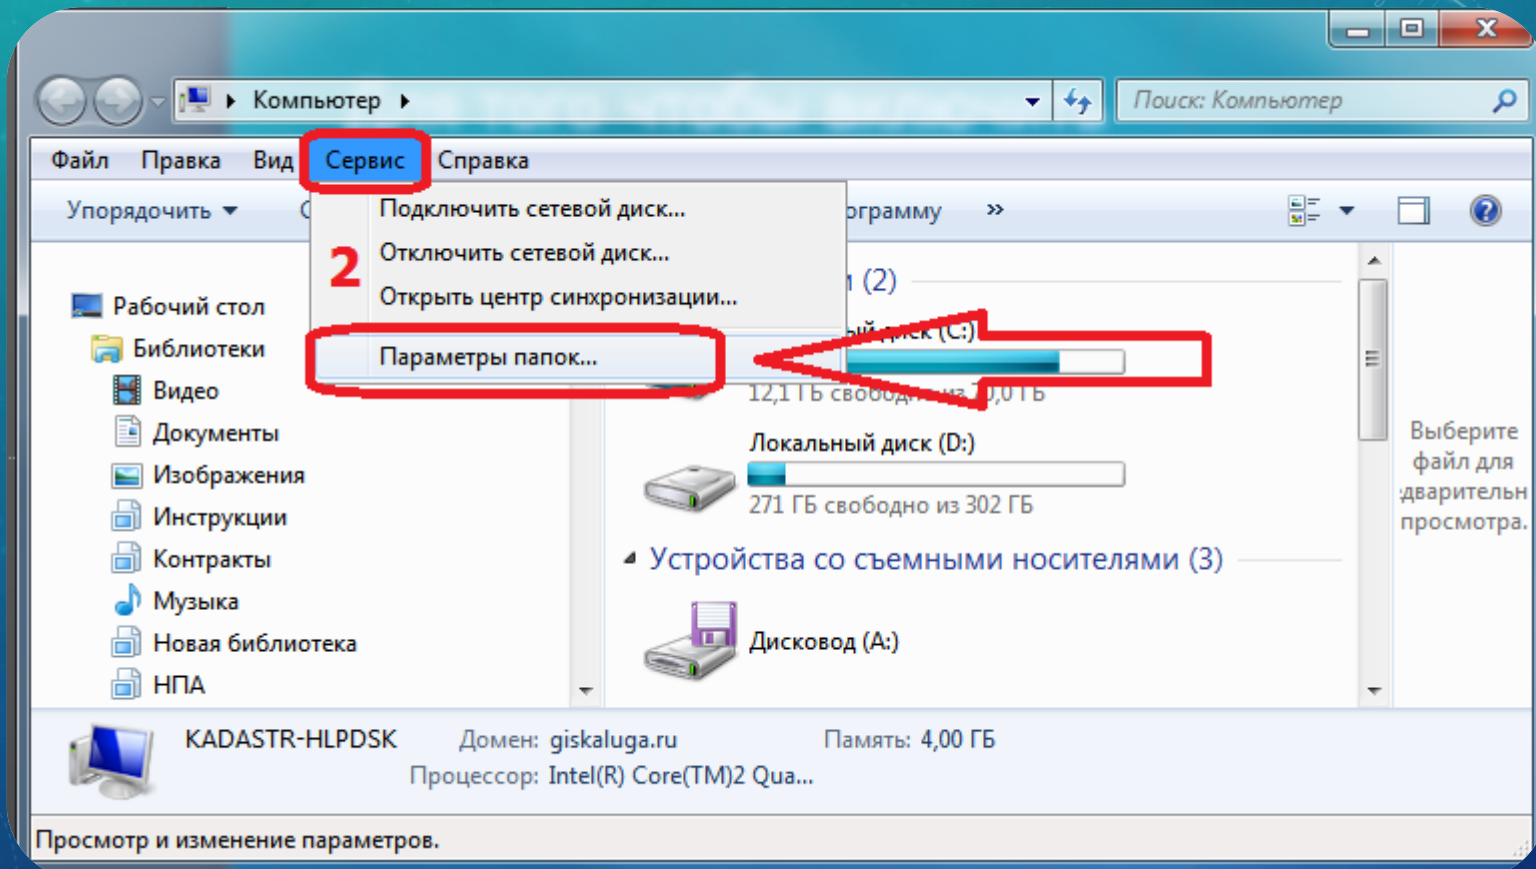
Компьютер

Поиск: Компьютер

Файл Правка Вид Сервис Справка

Упорядочить ▾ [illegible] ограмму »

Подключить сетевой диск...
Отключить сетевой диск...
Открыть центр синхронизации...
Параметры папок...

2

Рабочий стол
Библиотеки
Видео
Документы
Изображения
Инструкции
Контракты
Музыка
Новая библиотека
НПА

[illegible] (2)
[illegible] диск (C:)
12,1 ГБ свобод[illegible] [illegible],0 ГБ

Локальный диск (D:)
271 ГБ свободно из 302 ГБ

Устройства со съемными носителями (3)

Дисковод (A:)

Выберите файл для дварительн просмотра.

KADASTR-HLPDSK Домен: giskaluga.ru Память: 4,00 ГБ
Процессор: Intel(R) Core(TM)2 Qua...

Просмотр и изменение параметров.